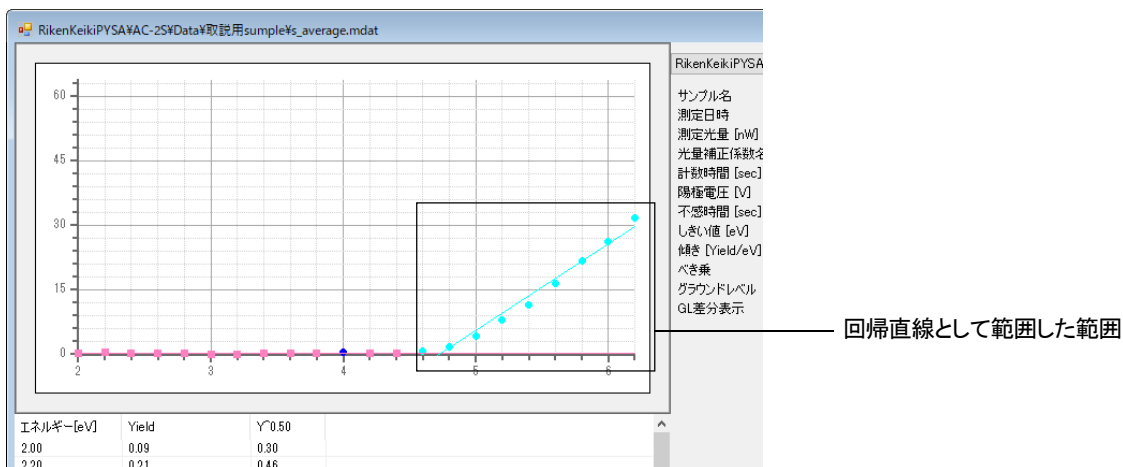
RikenKeikiPYSA¥AC-2S¥Data¥取説用sumple¥s_average.mdat

60
45
30
15
0
2
3
4
5
6

RikenKeikiPYSA
サンプル名
測定日時
測定光量 [nW]
光量補正係数名
計数時間 [sec]
陽極電圧 [V]
不感時間 [sec]
しきい値 [eV]
傾き [Yield/eV]
べき乗
グラウンドレベル
GL差分表示

回帰直線として範囲した範囲

| エネルギー[eV] | Yield | Y^0.50 |
|---|---|---|
| 2.00 | 0.09 | 0.30 |
| 2.20 | 0.21 | 0.46 |